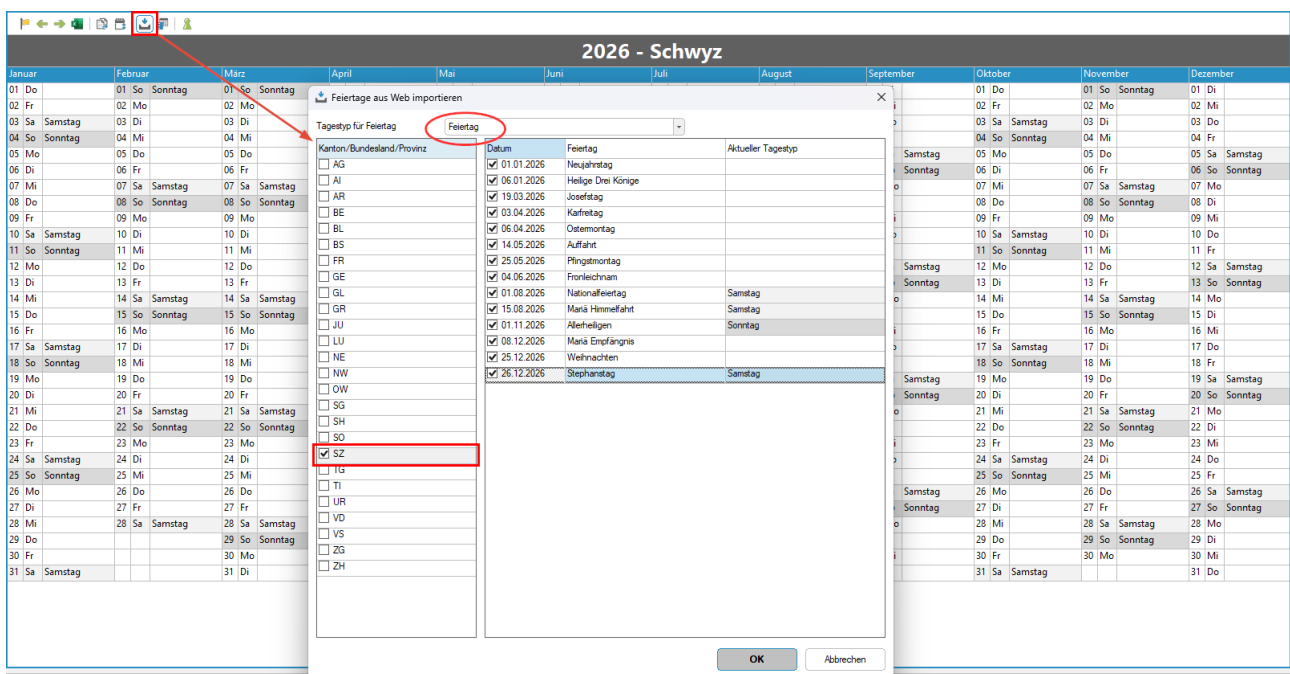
2026 - Schwyz

Januar | Februar | März | April | Mai | Juni | Juli | August | September | Oktober | November | Dezember

Feiertage aus Web importieren

Tagestyp für Feiertag: Feiertag

Kanton/Bundesland/Provinz
AG
AI
AR
BE
BL
BS
FR
GE
GL
GR
JU
LU
NE
NW
OW
SG
SH
SO
SZ
TG
TI
UR
VD
VS
ZG
ZH

| Datum | Feiertag | Aktueller Tagestyp |
|---|---|---|
| 01.01.2026 | Neujahrstag | |
| 06.01.2026 | Heilige Drei Könige | |
| 19.03.2026 | Josefstag | |
| 03.04.2026 | Karfreitag | |
| 06.04.2026 | Ostermontag | |
| 14.05.2026 | Auffahrt | |
| 25.05.2026 | Pfingstmontag | |
| 04.06.2026 | Fronleichnam | |
| 01.08.2026 | Nationalfeiertag | Samstag |
| 15.08.2026 | Mariä Himmelfahrt | Samstag |
| 01.11.2026 | Allerheiligen | Sonntag |
| 08.12.2026 | Mariä Empfängnis | |
| 25.12.2026 | Weihnachten | |
| 26.12.2026 | Stephanstag | Samstag |

OK
Abbrechen

Januar: 01 Do, 02 Fr, 03 Sa Samstag, 04 So Sonntag, 05 Mo, 06 Di, 07 Mi, 08 Do, 09 Fr, 10 Sa Samstag, 11 So Sonntag, 12 Mo, 13 Di, 14 Mi, 15 Do, 16 Fr, 17 Sa Samstag, 18 So Sonntag, 19 Mo, 20 Di, 21 Mi, 22 Do, 23 Fr, 24 Sa Samstag, 25 So Sonntag, 26 Mo, 27 Di, 28 Mi, 29 Do, 30 Fr, 31 Sa Samstag

Februar: 01 So Sonntag, 02 Mo, 03 Di, 04 Mi, 05 Do, 06 Fr, 07 Sa Samstag, 08 So Sonntag, 09 Mo, 10 Di, 11 Mi, 12 Do, 13 Fr, 14 Sa Samstag, 15 So Sonntag, 16 Mo, 17 Di, 18 Mi, 19 Do, 20 Fr, 21 Sa Samstag, 22 So Sonntag, 23 Mo, 24 Di, 25 Mi, 26 Do, 27 Fr, 28 Sa Samstag

März: 01 So Sonntag, 02 Mo, 03 Di, 04 Mi, 05 Do, 06 Fr, 07 Sa Samstag, 08 So Sonntag, 09 Mo, 10 Di, 11 Mi, 12 Do, 13 Fr, 14 Sa Samstag, 15 So Sonntag, 16 Mo, 17 Di, 18 Mi, 19 Do, 20 Fr, 21 Sa Samstag, 22 So Sonntag, 23 Mo, 24 Di, 25 Mi, 26 Do, 27 Fr, 28 Sa Samstag, 29 So Sonntag, 30 Mo, 31 Di

September: Samstag, Sonntag, Samstag, Sonntag, Samstag, Sonntag, Samstag, Sonntag

Oktober: 01 Do, 02 Fr, 03 Sa Samstag, 04 So Sonntag, 05 Mo, 06 Di, 07 Mi, 08 Do, 09 Fr, 10 Sa Samstag, 11 So Sonntag, 12 Mo, 13 Di, 14 Mi, 15 Do, 16 Fr, 17 Sa Samstag, 18 So Sonntag, 19 Mo, 20 Di, 21 Mi, 22 Do, 23 Fr, 24 Sa Samstag, 25 So Sonntag, 26 Mo, 27 Di, 28 Mi, 29 Do, 30 Fr, 31 Sa Samstag

November: 01 So Sonntag, 02 Mo, 03 Di, 04 Mi, 05 Do, 06 Fr, 07 Sa Samstag, 08 So Sonntag, 09 Mo, 10 Di, 11 Mi, 12 Do, 13 Fr, 14 Sa Samstag, 15 So Sonntag, 16 Mo, 17 Di, 18 Mi, 19 Do, 20 Fr, 21 Sa Samstag, 22 So Sonntag, 23 Mo, 24 Di, 25 Mi, 26 Do, 27 Fr, 28 Sa Samstag, 29 So Sonntag, 30 Mo

Dezember: 01 Di, 02 Mi, 03 Do, 04 Fr, 05 Sa Samstag, 06 So Sonntag, 07 Mo, 08 Di, 09 Mi, 10 Do, 11 Fr, 12 Sa Samstag, 13 So Sonntag, 14 Mo, 15 Di, 16 Mi, 17 Do, 18 Fr, 19 Sa Samstag, 20 So Sonntag, 21 Mo, 22 Di, 23 Mi, 24 Do, 25 Fr, 26 Sa Samstag, 27 So Sonntag, 28 Mo, 29 Di, 30 Mi, 31 Do